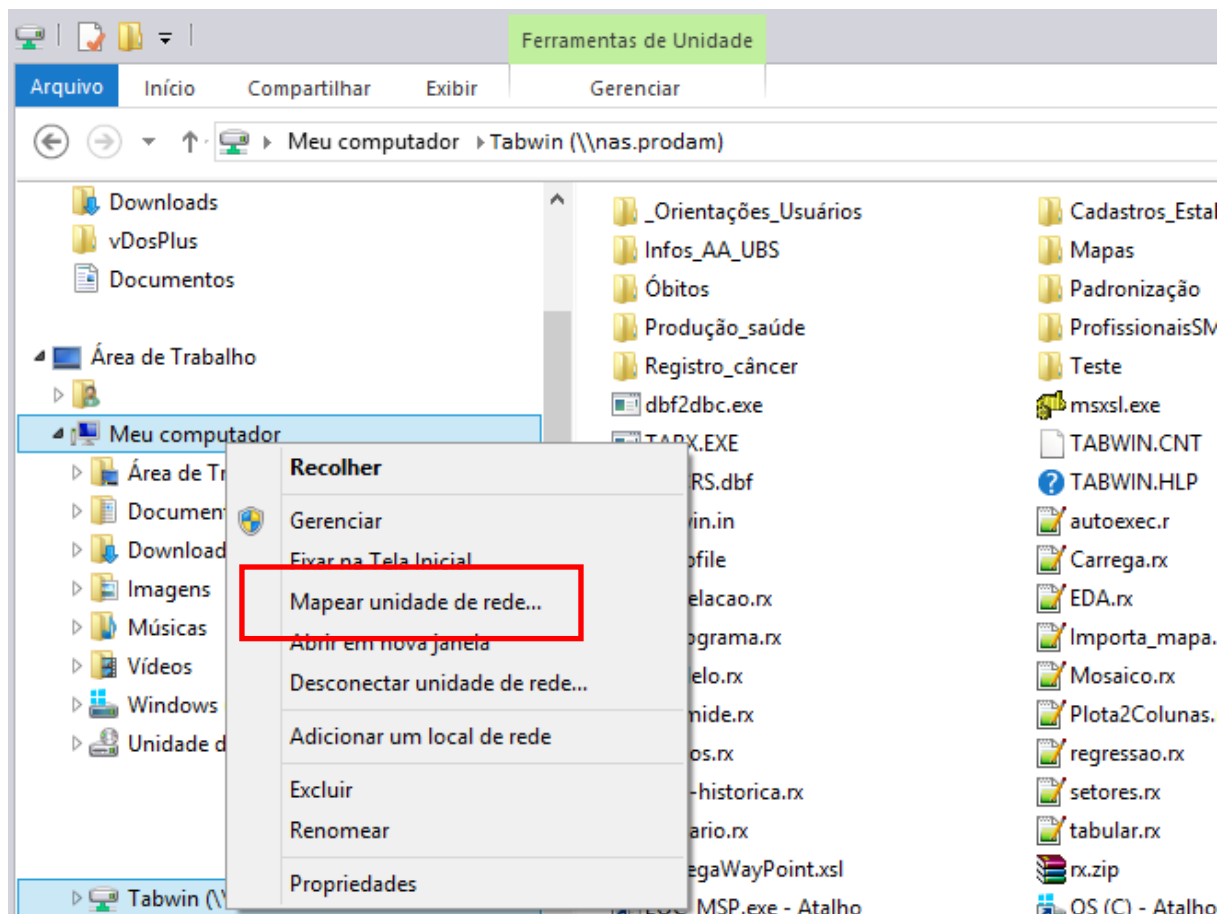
Ferramentas de Unidade
Arquivo Início Compartilhar Exibir Gerenciar

Meu computador ▸ Tabwin (\\nas.prodam)

Downloads
vDosPlus
Documentos

Área de Trabalho

Meu computador
Área de Tr
Document
Download
Imagens
Músicas
Vídeos
Windows
Unidade d

Tabwin (\\

Recolher
Gerenciar
Fixar na Tela Inicial
Mapear unidade de rede...
Abrir em nova janela
Desconectar unidade de rede...
Adicionar um local de rede
Excluir
Renomear
Propriedades

_Orientações_Usuários
Infos_AA_UBS
Óbitos
Produção_saúde
Registro_câncer
dbf2dbc.exe
TABX.EXE
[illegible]RS.dbf
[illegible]win.in
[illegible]ofile
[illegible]elacao.rx
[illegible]ograma.rx
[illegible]elo.rx
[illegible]mide.rx
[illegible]os.rx
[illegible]-historica.rx
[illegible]ario.rx
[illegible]egaWayPoint.xsl
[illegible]MSP.exe - Atalho

Cadastros_Estal
Mapas
Padronização
ProfissionaisSM
Teste
msxsl.exe
TABWIN.CNT
TABWIN.HLP
autoexec.r
Carrega.rx
EDA.rx
Importa_mapa.
Mosaico.rx
Plota2Colunas.
regressao.rx
setores.rx
tabular.rx
rx.zip
OS (C) - Atalho